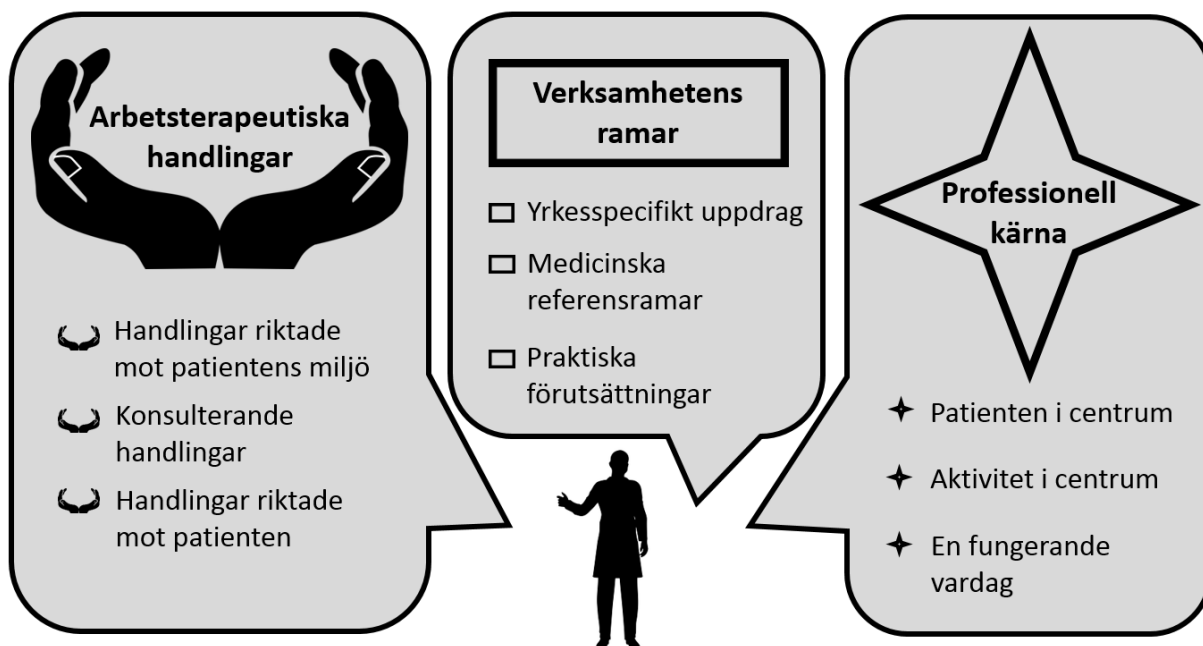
Arbetsterapeutiska handlingar

Handlingar riktade mot patientens miljö

Konsulterande handlingar

Handlingar riktade mot patienten

Verksamhetens ramar

Yrkesspecifikt uppdrag

Medicinska referensramar

Praktiska förutsättningar

Professionell kärna

Patienten i centrum

Aktivitet i centrum

En fungerande vardag